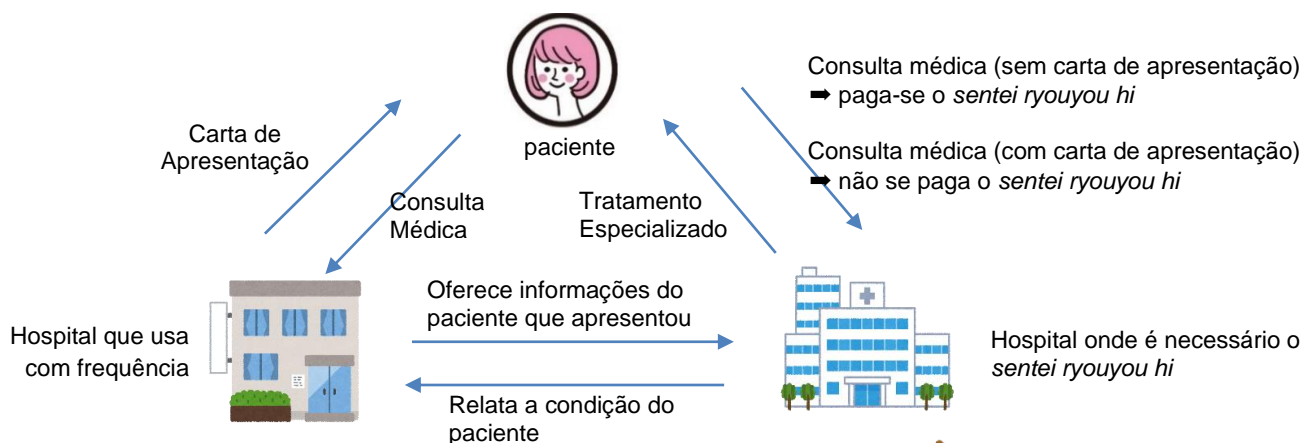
paciente

Consulta médica (sem carta de apresentação)
➡ paga-se o *sentei ryouyou hi*

Consulta médica (com carta de apresentação)
➡ não se paga o *sentei ryouyou hi*

Carta de Apresentação

Consulta Médica

Tratamento Especializado

Hospital que usa com frequência

Oferece informações do paciente que apresentou

Relata a condição do paciente

Hospital onde é necessário o *sentei ryouyou hi*